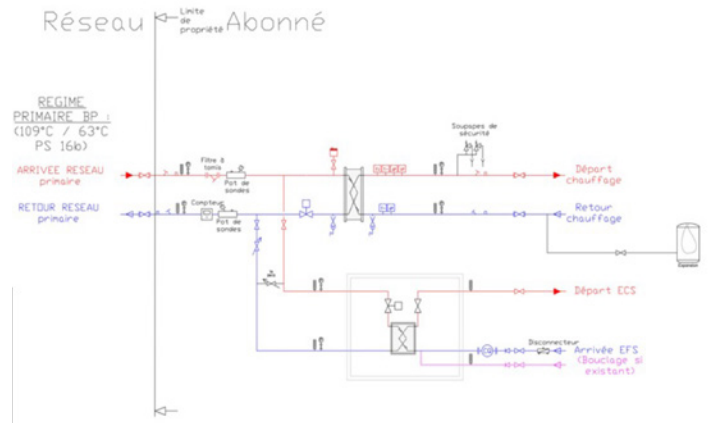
Réseau
Limite de propriété
Abonné

REGIME PRIMAIRE BP : (109°C / 63°C PS 16b)

ARRIVEE RESEAU primaire

RETOUR RESEAU primaire

Filtre à tamis
Pot de sondes
Compteur
Pot de sondes

Soupapes de sécurité

Départ chauffage

Retour chauffage

Expansion

Départ ECS

Disconnecteur
Arrivée EFS
(Bouclage si existant)